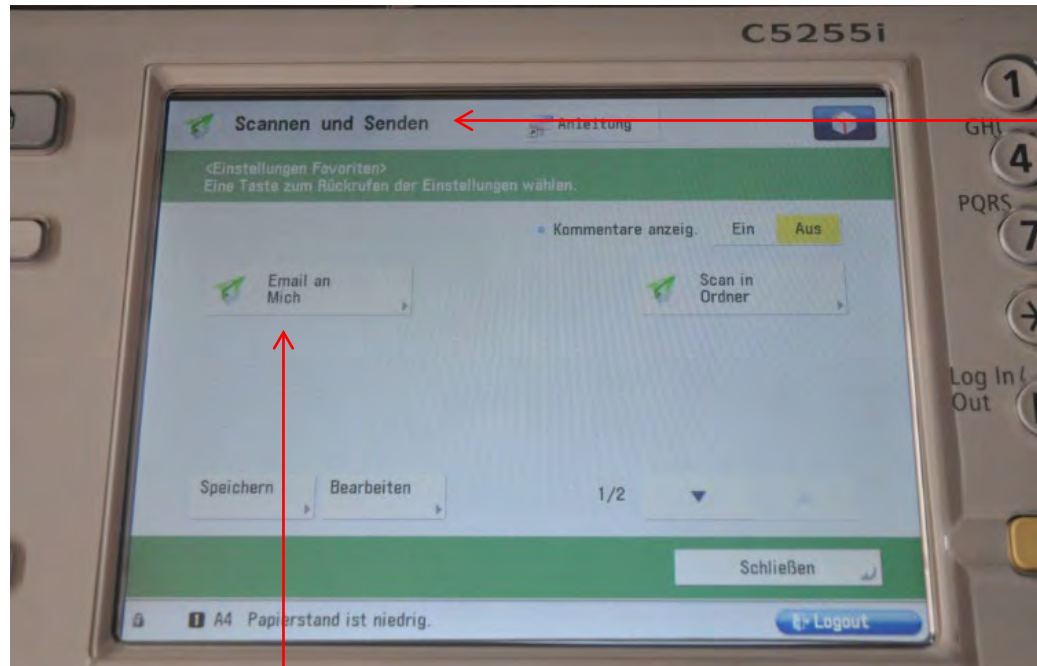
C5255i

Scannen und Senden

Anleitung

<Einstellungen Favoriten>
Eine Taste zum Rückrufen der Einstellungen wählen.

Kommentare anzeig.

Ein

Aus

Email an Mich

Scan in Ordner

Speichern

Bearbeiten

1/2

Schließen

A4 Papierstand ist niedrig.

Logout

1

GHI

4

PQRS

7

Log In/ Out